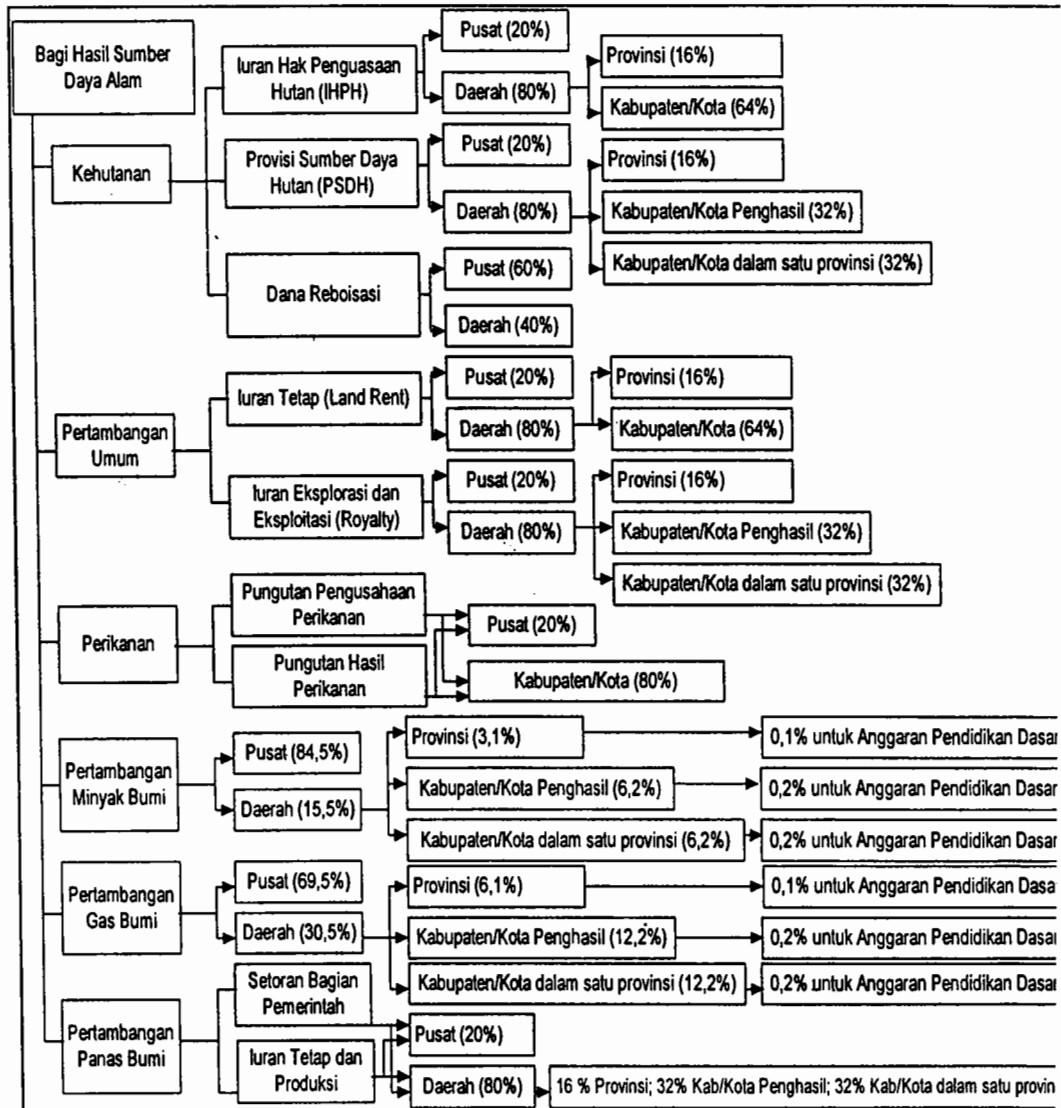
Bagi Hasil Sumber Daya Alam

Kehutanan

Iuran Hak Penguasaan Hutan (IHPH)

Pusat (20%)

Daerah (80%)

Provinsi (16%)

Kabupaten/Kota (64%)

Provisi Sumber Daya Hutan (PSDH)

Pusat (20%)

Daerah (80%)

Provinsi (16%)

Kabupaten/Kota Penghasil (32%)

Kabupaten/Kota dalam satu provinsi (32%)

Dana Reboisasi

Pusat (60%)

Daerah (40%)

Pertambangan Umum

Iuran Tetap (Land Rent)

Pusat (20%)

Daerah (80%)

Provinsi (16%)

Kabupaten/Kota (64%)

Iuran Eksplorasi dan Eksploitasi (Royalty)

Pusat (20%)

Daerah (80%)

Provinsi (16%)

Kabupaten/Kota Penghasil (32%)

Kabupaten/Kota dalam satu provinsi (32%)

Perikanan

Pungutan Pengusahaan Perikanan

Pungutan Hasil Perikanan

Pusat (20%)

Kabupaten/Kota (80%)

Pertambangan Minyak Bumi

Pusat (84,5%)

Daerah (15,5%)

Provinsi (3,1%)

0,1% untuk Anggaran Pendidikan Dasar

Kabupaten/Kota Penghasil (6,2%)

0,2% untuk Anggaran Pendidikan Dasar

Kabupaten/Kota dalam satu provinsi (6,2%)

0,2% untuk Anggaran Pendidikan Dasar

Pertambangan Gas Bumi

Pusat (69,5%)

Daerah (30,5%)

Provinsi (6,1%)

0,1% untuk Anggaran Pendidikan Dasar

Kabupaten/Kota Penghasil (12,2%)

0,2% untuk Anggaran Pendidikan Dasar

Kabupaten/Kota dalam satu provinsi (12,2%)

0,2% untuk Anggaran Pendidikan Dasar

Pertambangan Panas Bumi

Setoran Bagian Pemerintah

Iuran Tetap dan Produksi

Pusat (20%)

Daerah (80%)

16 % Provinsi; 32% Kab/Kota Penghasil; 32% Kab/Kota dalam satu provin